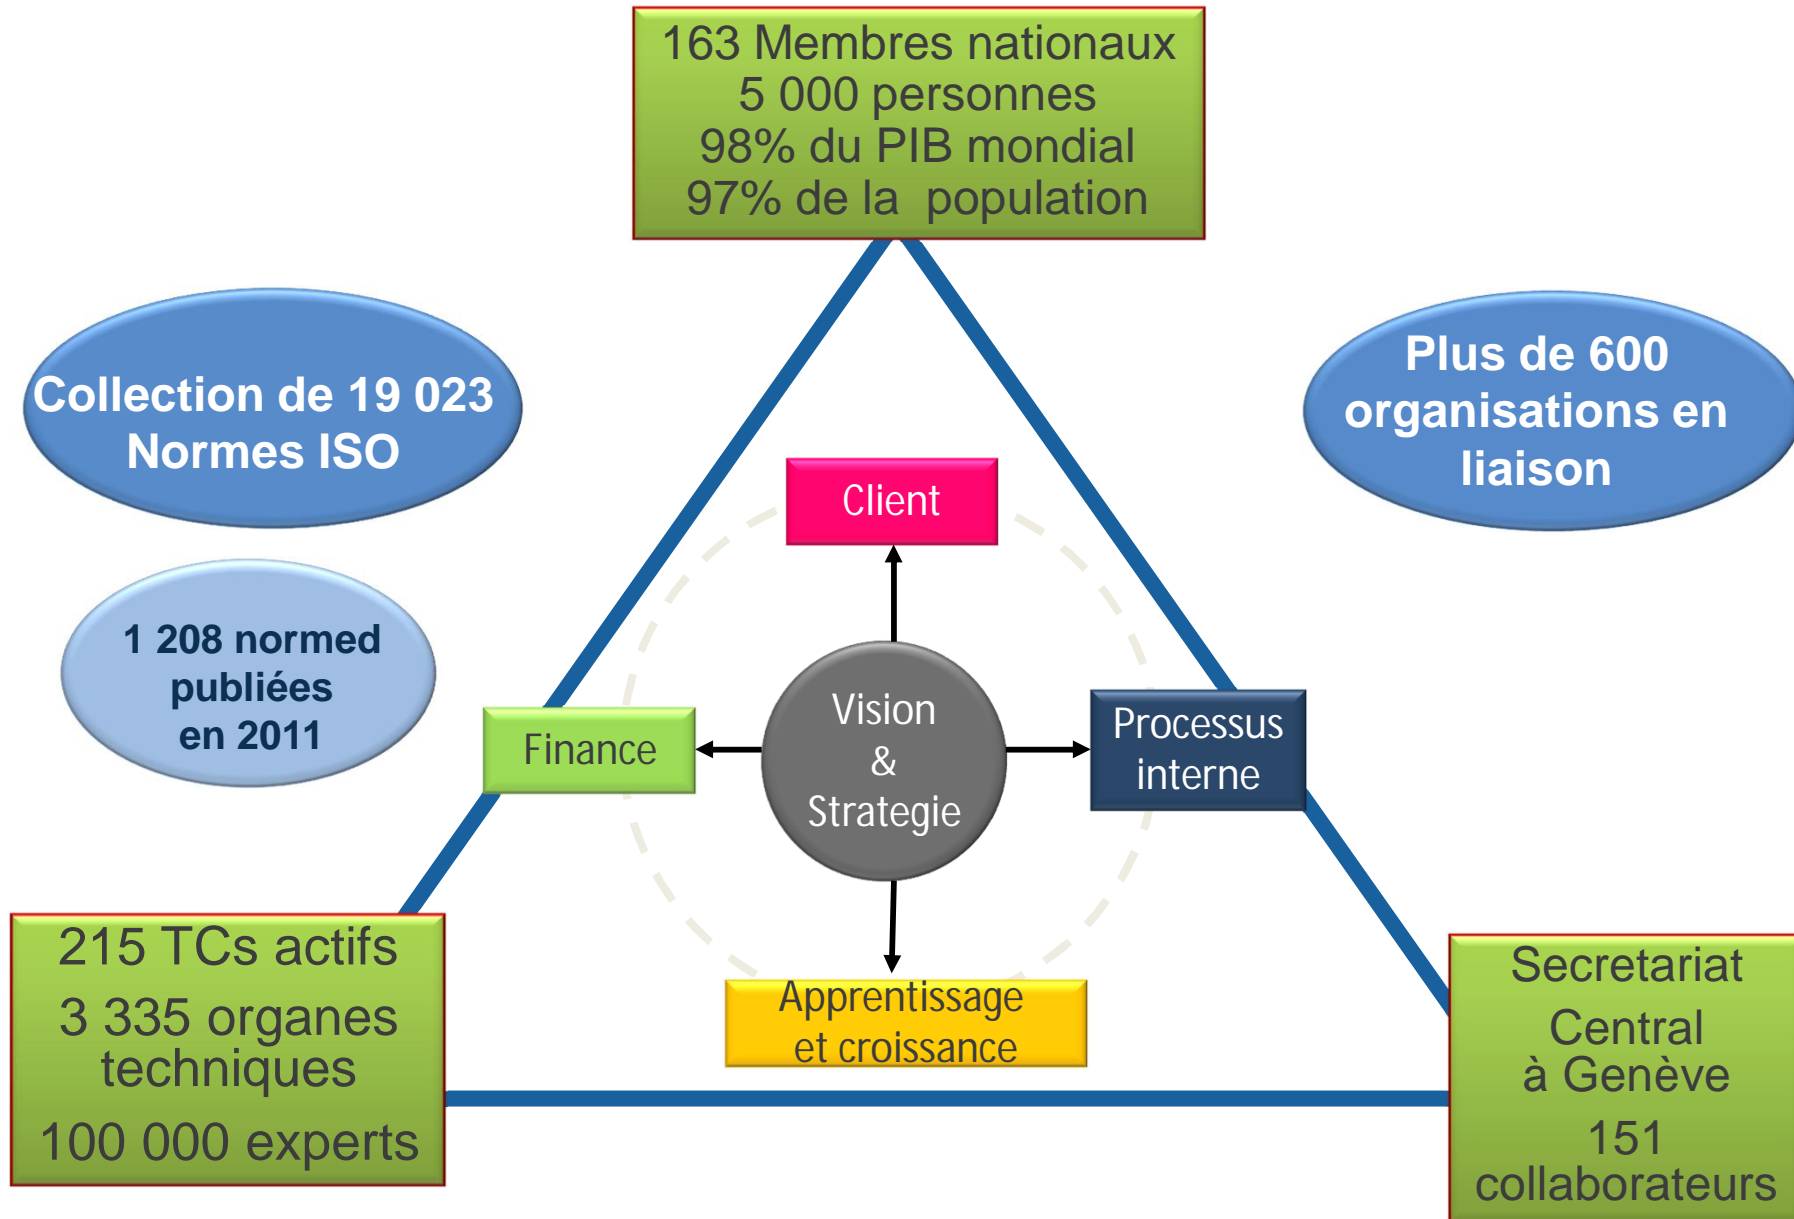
163 Membres nationaux
5 000 personnes
98% du PIB mondial
97% de la population

Collection de 19 023 Normes ISO

Plus de 600 organisations en liaison

1 208 normed publiées en 2011

Client

Finance

Vision & Strategie

Processus interne

Apprentissage et croissance

215 TCs actifs
3 335 organes techniques
100 000 experts

Secretariat Central à Genève
151 collaborateurs